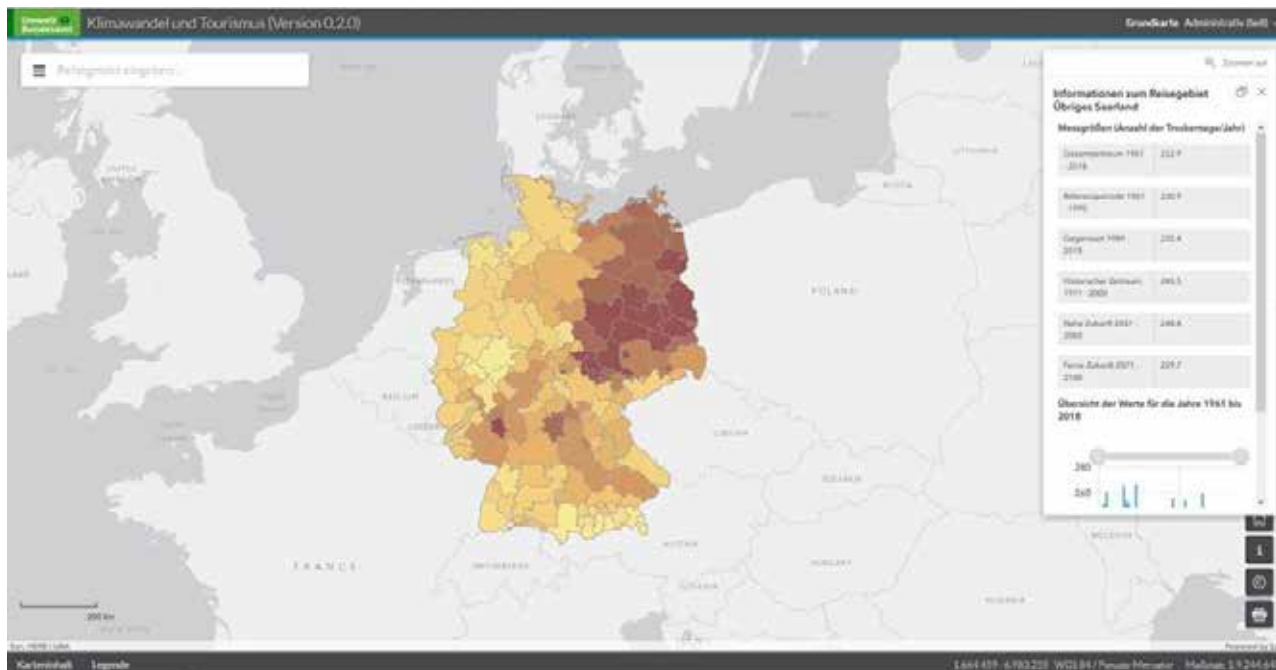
Umwelt Bundesamt

Klimawandel und Tourismus (Version 0.2.0)

Grundkarte Administrativ (hell)

Reisegebiet eingeben...

Zoomen auf

Informationen zum Reisegebiet Übriges Saarland

Messgrößen (Anzahl der Trockentage/Jahr)

| | |
|---|---|
| Gesamtzeitraum 1961 - 2018 | 232.9 |
| Referenzperiode 1961 - 1990 | 230.9 |
| Gegenwart 1989 - 2018 | 235.4 |
| Historischer Zeitraum 1971 - 2000 | 245.5 |
| Nahe Zukunft 2021 - 2050 | 248.6 |
| Ferne Zukunft 2071 - 2100 | 229.7 |

Übersicht der Werte für die Jahre 1961 bis 2018

260

240

POLAND

BELGIUM

FRANCE

CZECHIA

200 km

Kartenin­halt Legende

Powered by Esri

1.664.459 6.980.203 WGS 84 / Pseudo-Mercator Maßstab: 1:9.244.649